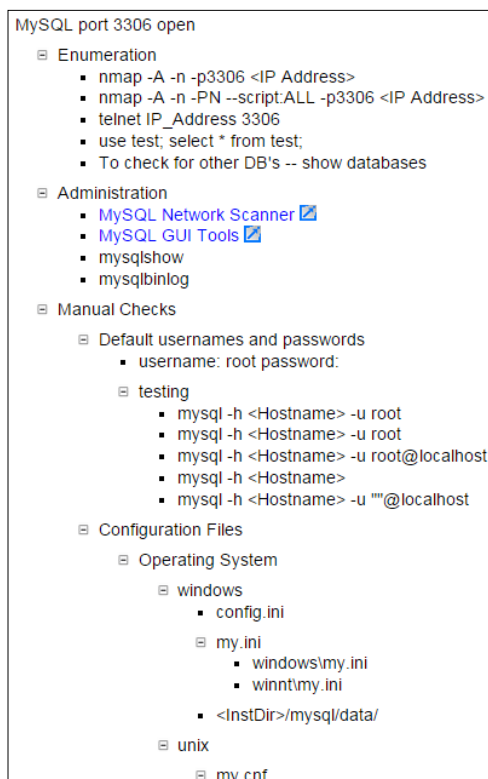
MySQL port 3306 open

⊟ Enumeration
- nmap -A -n -p3306 <IP Address>
- nmap -A -n -PN --script:ALL -p3306 <IP Address>
- telnet IP_Address 3306
- use test; select * from test;
- To check for other DB's -- show databases

⊟ Administration
- MySQL Network Scanner
- MySQL GUI Tools
- mysqlshow
- mysqlbinlog

⊟ Manual Checks

⊟ Default usernames and passwords
- username: root password:

⊟ testing
- mysql -h <Hostname> -u root
- mysql -h <Hostname> -u root
- mysql -h <Hostname> -u root@localhost
- mysql -h <Hostname>
- mysql -h <Hostname> -u ""@localhost

⊟ Configuration Files

⊟ Operating System

⊟ windows
- config.ini

⊟ my.ini
- windows\my.ini
- winnt\my.ini

- <InstDir>/mysql/data/

⊟ unix

⊟ my.cnf